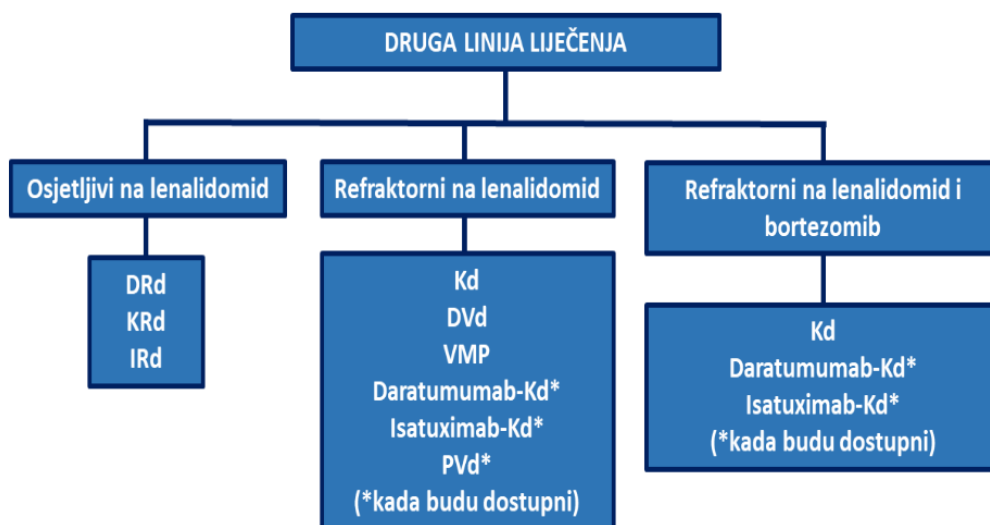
DRUGA LINIJA LIJEČENJA

Osjetljivi na lenalidomid

DRd
KRd
IRd

Refraktorni na lenalidomid

Kd
DVd
VMP
Daratumumab-Kd*
Isatuximab-Kd*
PVd*
(*kada budu dostupni)

Refraktorni na lenalidomid i bortezomib

Kd
Daratumumab-Kd*
Isatuximab-Kd*
(*kada budu dostupni)